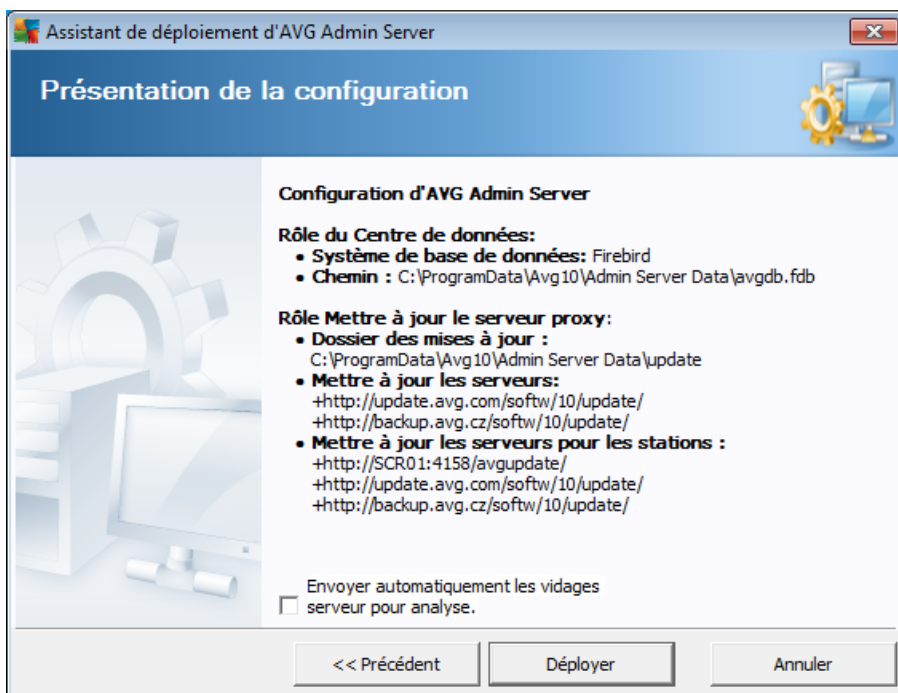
Assistant de déploiement d'AVG Admin Server

Présentation de la configuration

Configuration d'AVG Admin Server

Rôle du Centre de données:
• Système de base de données: Firebird
• Chemin : C:\ProgramData\Avg10\Admin Server Data\avgdb.fdb

Rôle Mettre à jour le serveur proxy:
• Dossier des mises à jour :
C:\ProgramData\Avg10\Admin Server Data\update
• Mettre à jour les serveurs:
+http://update.avg.com/softw/10/update/
+http://backup.avg.cz/softw/10/update/
• Mettre à jour les serveurs pour les stations :
+http://SCR01:4158/avgupdate/
+http://update.avg.com/softw/10/update/
+http://backup.avg.cz/softw/10/update/

Envoyer automatiquement les vidages serveur pour analyse.

<< Précédent | Déployer | Annuler